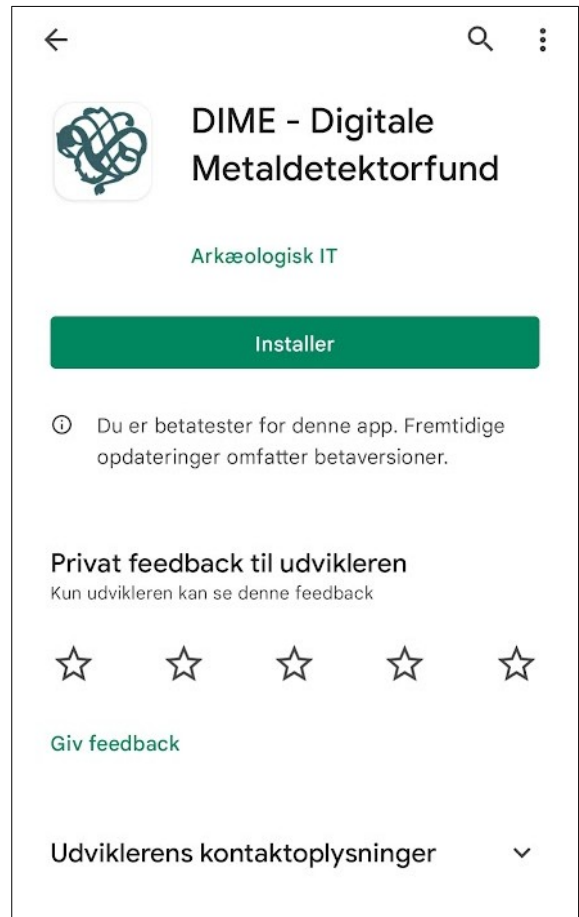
DIME - Digitale Metaldetektorfund

Arkæologisk IT

Installer

Du er betatester for denne app. Fremtidige opdateringer omfatter betaversioner.

Privat feedback til udvikleren
Kun udvikleren kan se denne feedback

Giv feedback

Udviklerens kontaktoplysninger